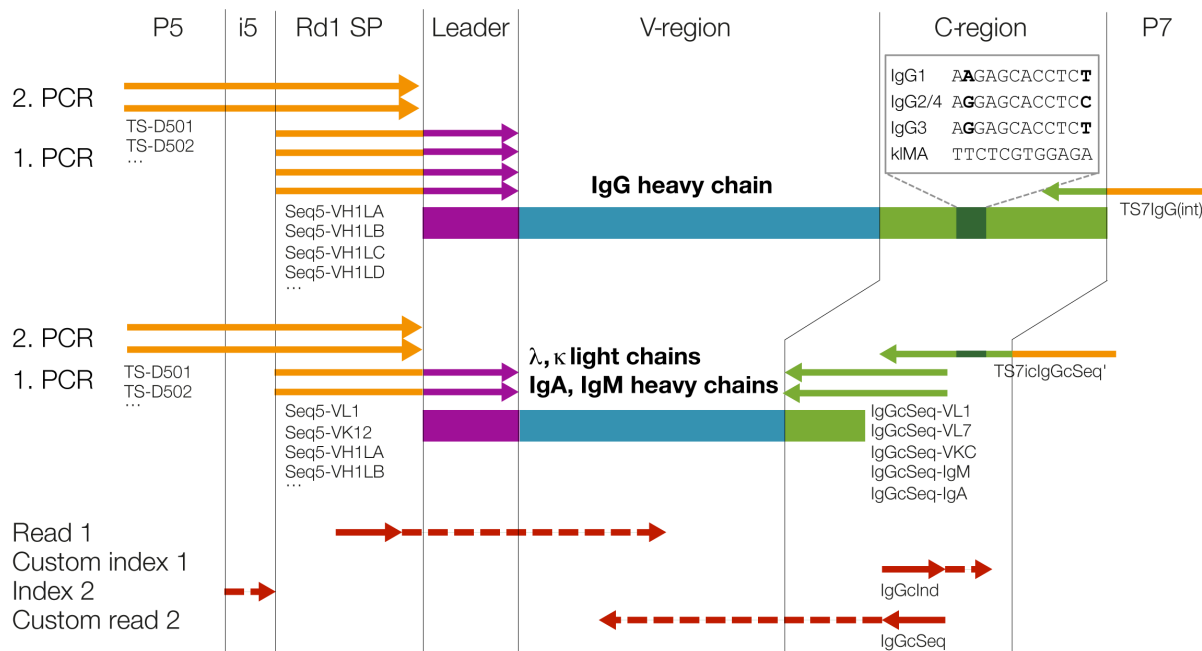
P5 i5 Rd1 SP Leader V-region C-region P7

2. PCR
TS-D501
TS-D502
...
1. PCR

IgG1 AAGAGCACCTCT
IgG2/4 AGGAGCACCTCC
IgG3 AGGAGCACCTCT
klMA TTCTCGTGGAGA

IgG heavy chain

Seq5-VH1LA
Seq5-VH1LB
Seq5-VH1LC
Seq5-VH1LD
...

TS7IgG(int)

2. PCR
TS-D501
TS-D502
...
1. PCR

λ, κ light chains
IgA, IgM heavy chains

TS7icIgGcSeq'

Seq5-VL1
Seq5-VK12
Seq5-VH1LA
Seq5-VH1LB
...

IgGcSeq-VL1
IgGcSeq-VL7
IgGcSeq-VKC
IgGcSeq-IgM
IgGcSeq-IgA

Read 1
Custom index 1
Index 2
Custom read 2

IgGcInd
IgGcSeq